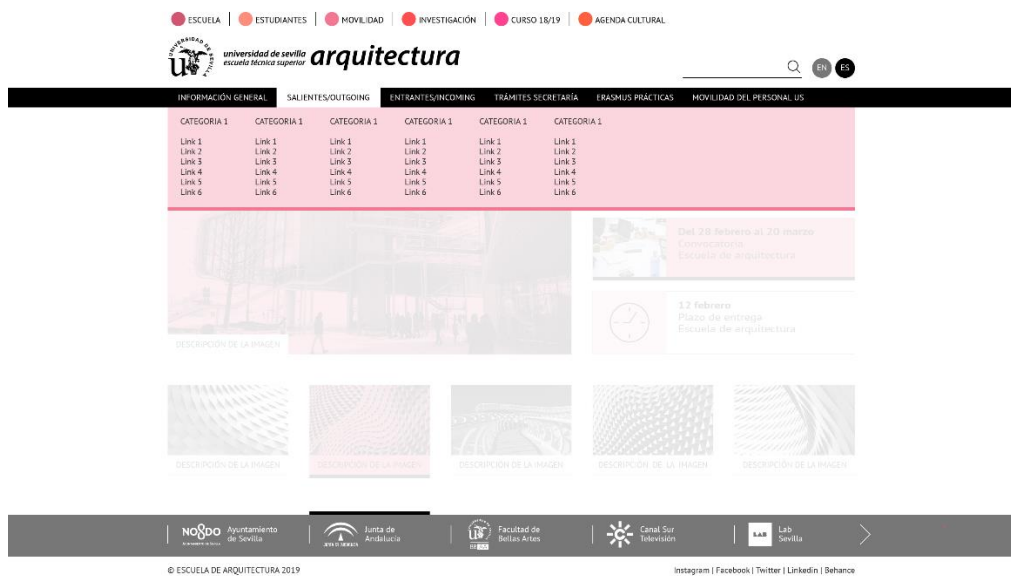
ESCUELA | ESTUDIANTES | MOVILIDAD | INVESTIGACIÓN | CURSO 18/19 | AGENDA CULTURAL

universidad de sevilla
escuela técnica superior arquitectura

EN ES

INFORMACIÓN GENERAL SALIENTES/OUTGOING ENTRANTES/INCOMING TRÁMITES SECRETARÍA ERASMUS PRÁCTICAS MOVILIDAD DEL PERSONAL US

CATEGORIA 1
Link 1
Link 2
Link 3
Link 4
Link 5
Link 6

CATEGORIA 1
Link 1
Link 2
Link 3
Link 4
Link 5
Link 6

CATEGORIA 1
Link 1
Link 2
Link 3
Link 4
Link 5
Link 6

CATEGORIA 1
Link 1
Link 2
Link 3
Link 4
Link 5
Link 6

CATEGORIA 1
Link 1
Link 2
Link 3
Link 4
Link 5
Link 6

CATEGORIA 1
Link 1
Link 2
Link 3
Link 4
Link 5
Link 6

Del 28 febrero al 20 marzo
Convocatoria
Escuela de arquitectura

12 febrero
Plazo de entrega
Escuela de arquitectura

DESCRIPCIÓN DE LA IMAGEN

DESCRIPCIÓN DE LA IMAGEN DESCRIPCIÓN DE LA IMAGEN DESCRIPCIÓN DE LA IMAGEN DESCRIPCIÓN DE LA IMAGEN DESCRIPCIÓN DE LA IMAGEN

NO8DO Ayuntamiento de Sevilla | Junta de Andalucía | Facultad de Bellas Artes | Canal Sur Televisión | LAB Lab Sevilla

© ESCUELA DE ARQUITECTURA 2019

Instagram | Facebook | Twitter | Linkedin | Behance